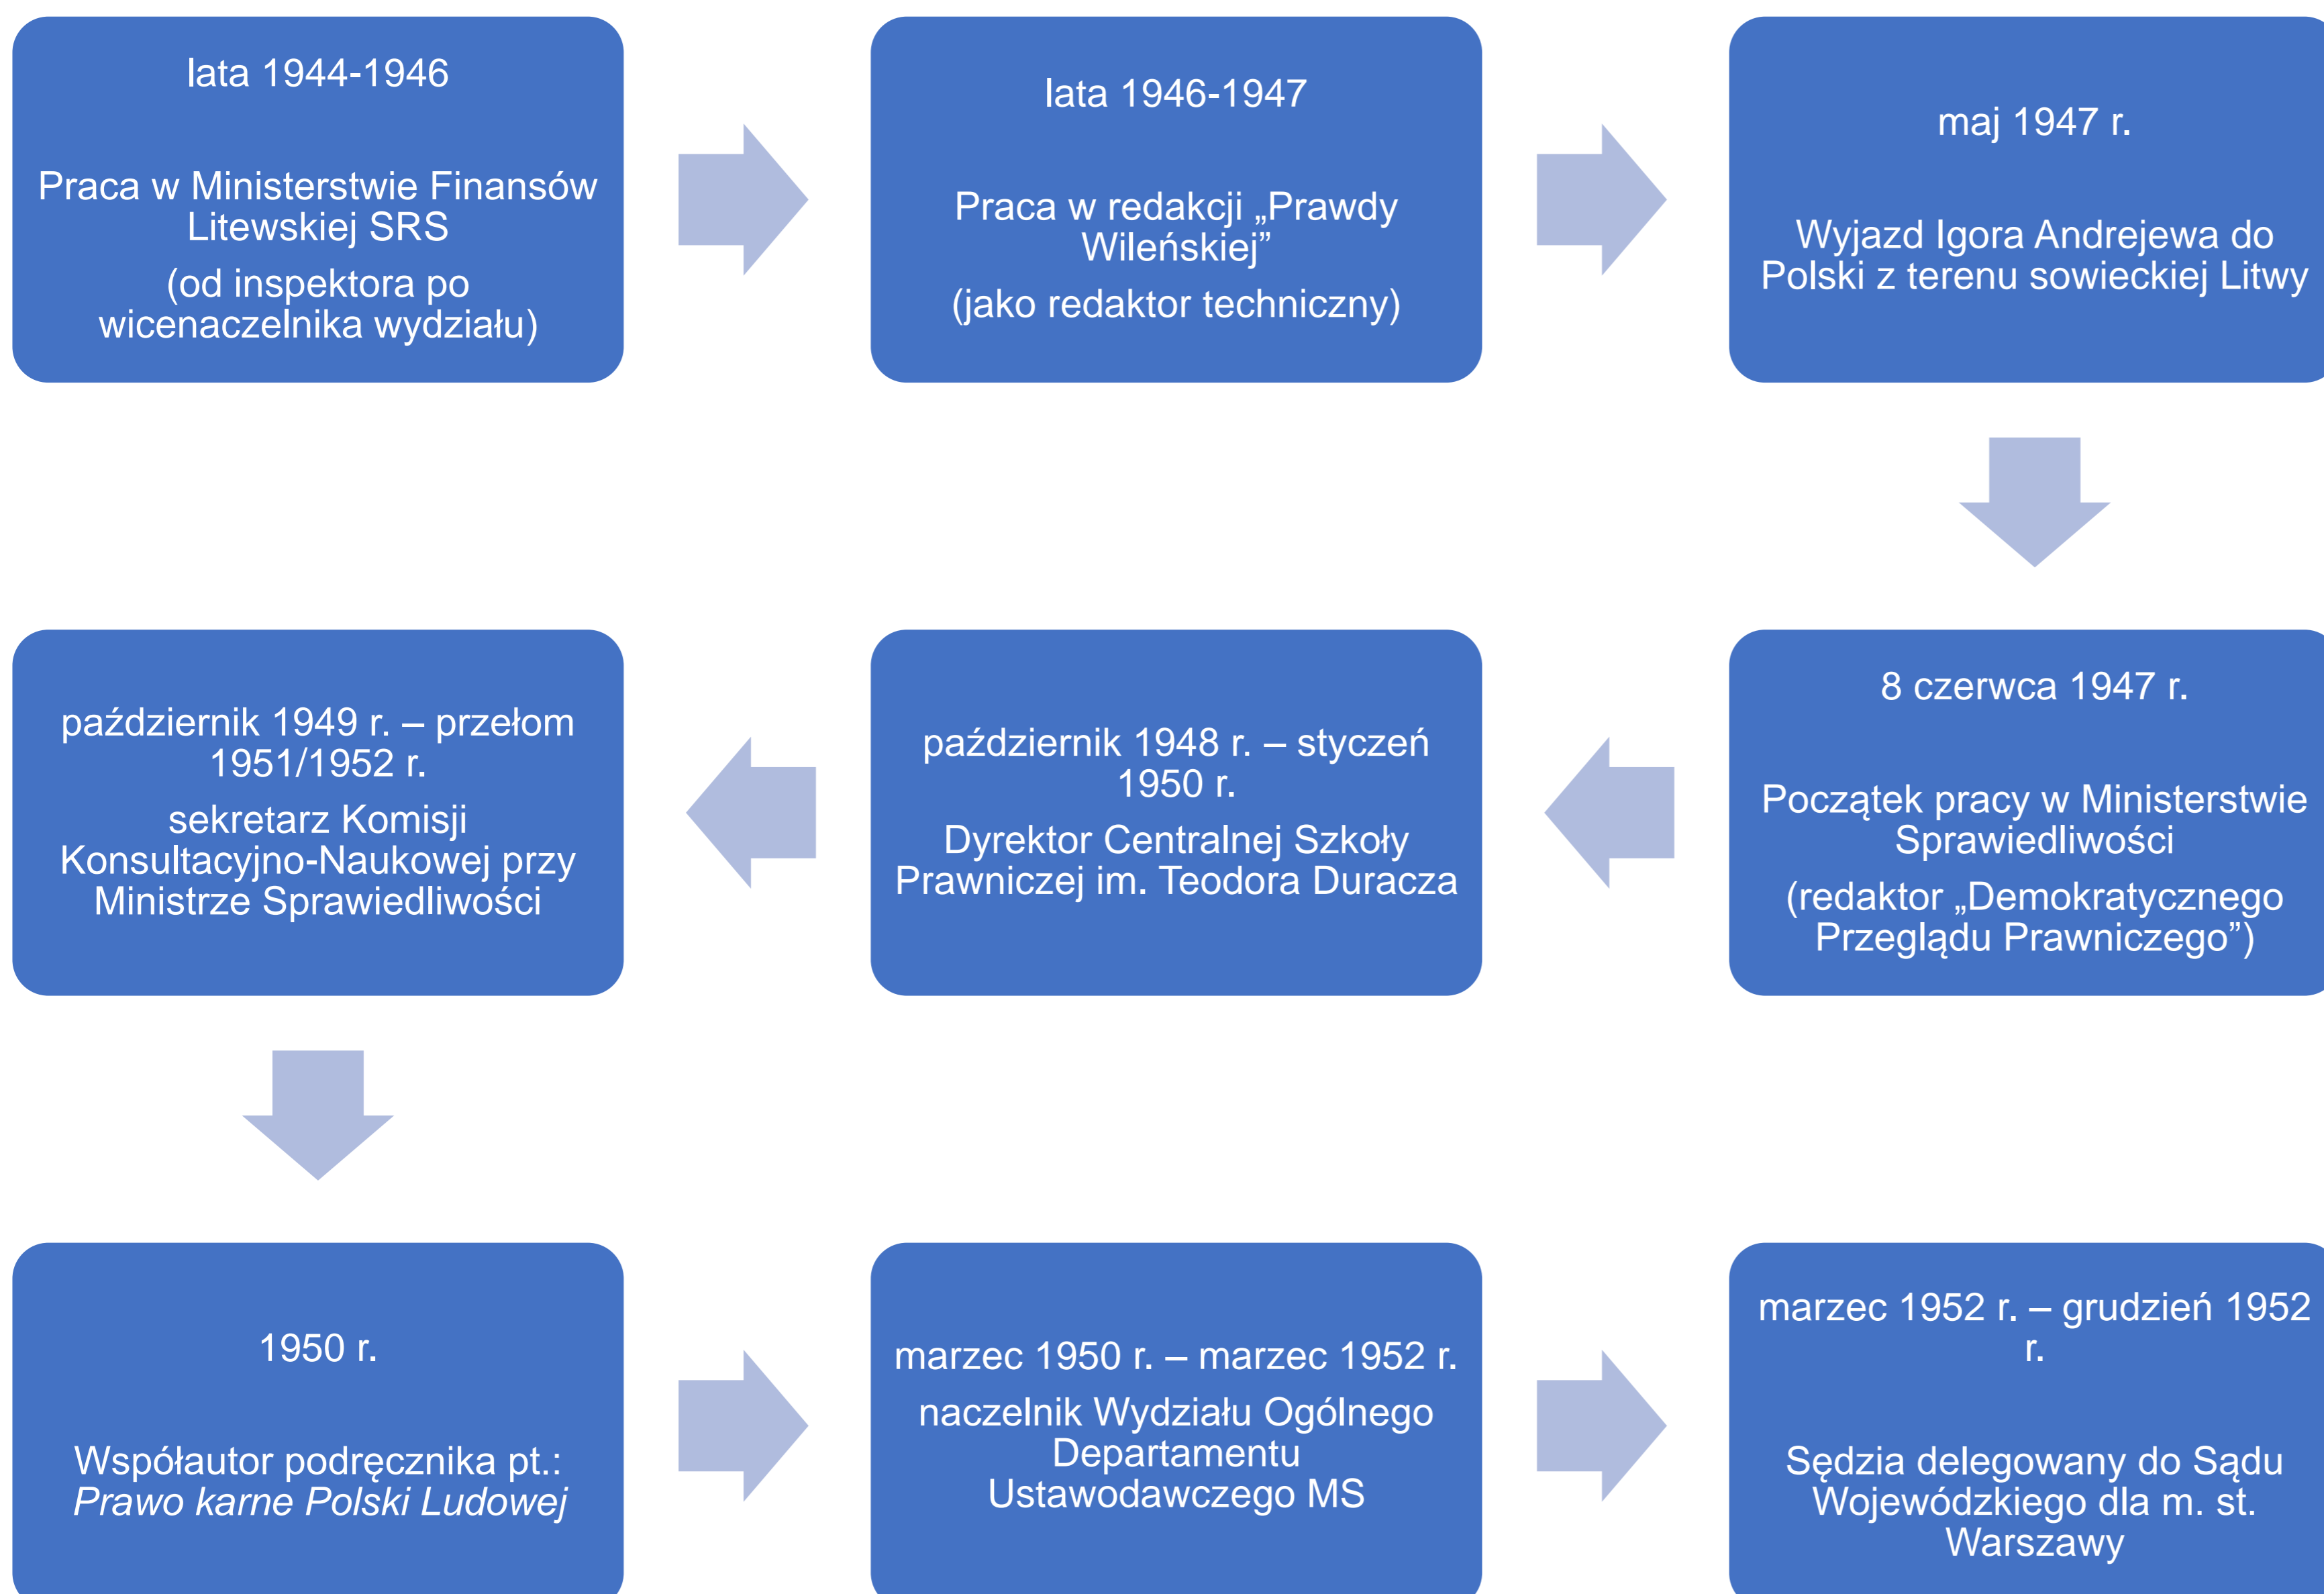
lata 1944-1946

Praca w Ministerstwie Finansów Litewskiej SRS

(od inspektora po wicenaczelnika wydziału)

lata 1946-1947

Praca w redakcji „Prawdy Wileńskiej"

(jako redaktor techniczny)

maj 1947 r.

Wyjazd Igora Andrejewa do Polski z terenu sowieckiej Litwy

8 czerwca 1947 r.

Początek pracy w Ministerstwie Sprawiedliwości

(redaktor „Demokratycznego Przeglądu Prawniczego")

październik 1948 r. – styczeń 1950 r.

Dyrektor Centralnej Szkoły Prawniczej im. Teodora Duracza

październik 1949 r. – przełom 1951/1952 r.

sekretarz Komisji Konsultacyjno-Naukowej przy Ministrze Sprawiedliwości

1950 r.

Współautor podręcznika pt.: *Prawo karne Polski Ludowej*

marzec 1950 r. – marzec 1952 r.

naczelnik Wydziału Ogólnego Departamentu Ustawodawczego MS

marzec 1952 r. – grudzień 1952 r.

Sędzia delegowany do Sądu Wojewódzkiego dla m. st. Warszawy